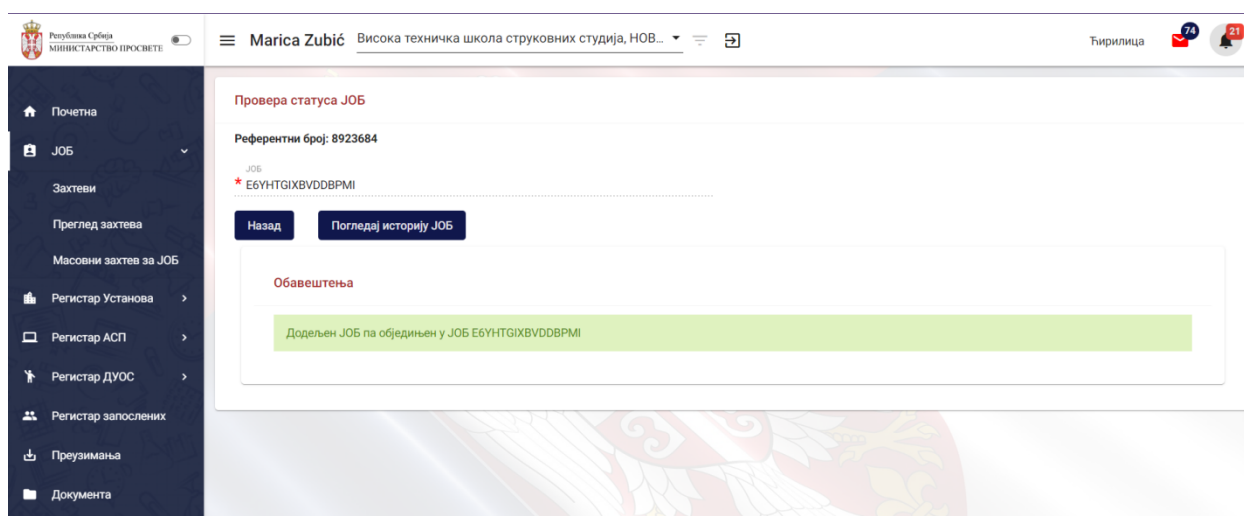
Република Србија
МИНИСТАРСТВО ПРОСВЕТЕ

Marica Zubić Висока техничка школа струковних студија, НОВ...

Ћирилица 74 21

Почетна
ЈОБ
Захтеви
Преглед захтева
Масовни захтев за ЈОБ
Регистар Установа
Регистар АСП
Регистар ДУОС
Регистар запослених
Преузимања
Документа

Провера статуса ЈОБ

Референтни број: 8923684

ЈОБ
* E6YHTGIXBVDDBPMI

Назад Погледај историју ЈОБ

Обавештења

Додељен ЈОБ па обједињен у ЈОБ E6YHTGIXBVDDBPMI